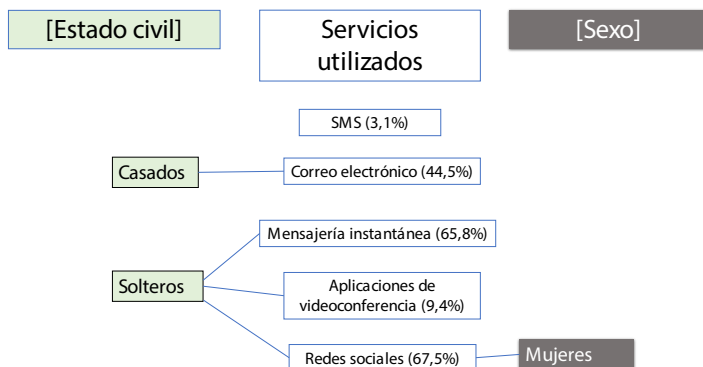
[Estado civil]

Servicios utilizados

[Sexo]

SMS (3,1%)

Casados

Correo electrónico (44,5%)

Mensajería instantánea (65,8%)

Solteros

Aplicaciones de videoconferencia (9,4%)

Redes sociales (67,5%)

Mujeres